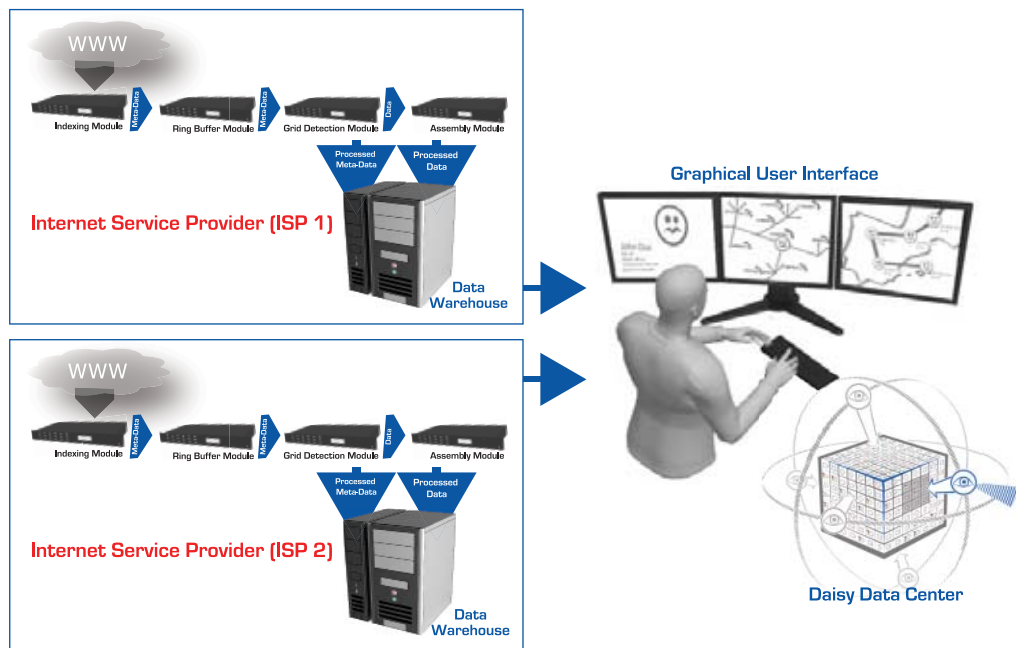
WWW

Indexing Module
Meta-Data
Ring Buffer Module
Meta-Data
Grid Detection Module
Data
Assembly Module

Processed Meta-Data
Processed Data

Internet Service Provider (ISP 1)

Data Warehouse

WWW

Indexing Module
Meta-Data
Ring Buffer Module
Meta-Data
Grid Detection Module
Data
Assembly Module

Processed Meta-Data
Processed Data

Internet Service Provider (ISP 2)

Data Warehouse

Graphical User Interface

Daisy Data Center